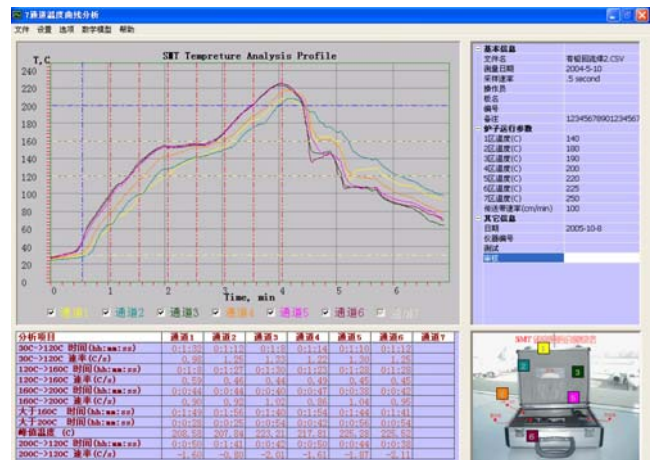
7通道温度曲线分析

文件 设置 选项 数学模型 帮助

SMT Tempreture Analysis Profile

T,C

240
220
200
180
160
140
120
100
80
60
40
20

0 1 2 3 4 5 6

Time, min

通道1 通道2 通道3 通道4 通道5 通道6 通道7

| 基本信息 | |
|---|---|
| 文件名 | 有铅回流焊2.CSV |
| 测量日期 | 2004-5-10 |
| 采样速率 | .5 second |
| 操作员 | |
| 板名 | |
| 编号 | |
| 备注 | 1234567890123456 |
| 炉子运行参数 | |
| 1区温度(C) | 140 |
| 2区温度(C) | 180 |
| 3区温度(C) | 190 |
| 4区温度(C) | 200 |
| 5区温度(C) | 220 |
| 6区温度(C) | 225 |
| 7区温度(C) | 250 |
| 传送带速率(cm/min) | 100 |
| 其它信息 | |
| 日期 | 2005-10-8 |
| 仪器编号 | |
| 测试 | |
| 审核 | |

| 分析项目 | 通道1 | 通道2 | 通道3 | 通道4 | 通道5 | 通道6 | 通道7 |
|---|---|---|---|---|---|---|---|
| 30C->120C 时间(hh:mm:ss) | 0:1:12 | 0:1:17 | 0:1:1 | 0:1:14 | 0:1:10 | 0:1:1 | |
| 30C->120C 速率(C/s) | 0.95 | 1.25 | 1.33 | 1.22 | 1.30 | 1.25 | |
| 120C->160C 时间(hh:mm:ss) | 0:1:8 | 0:1:27 | 0:1:30 | 0:1:23 | 0:1:28 | 0:1:28 | |
| 120C->160C 速率(C/s) | 0.59 | 0.46 | 0.44 | 0.49 | 0.45 | 0.45 | |
| 160C->200C 时间(hh:mm:ss) | 0:0:44 | 0:0:44 | 0:0:40 | 0:0:47 | 0:0:38 | 0:0:40 | |
| 160C->200C 速率(C/s) | 0.90 | 0.91 | 1.02 | 0.86 | 1.04 | 0.95 | |
| 大于160C 时间(hh:mm:ss) | 0:1:49 | 0:1:56 | 0:1:40 | 0:1:54 | 0:1:44 | 0:1:41 | |
| 大于200C 时间(hh:mm:ss) | 0:0:28 | 0:0:25 | 0:0:54 | 0:0:42 | 0:0:56 | 0:0:54 | |
| 峰值温度 (C) | 209.58 | 207.87 | 223.31 | 217.51 | 226.29 | 225.22 | |
| 200C->120C 时间(hh:mm:ss) | 0:0:55 | 0:1:08 | 0:0:45 | 0:0:50 | 0:0:44 | 0:0:38 | |
| 200C->120C 速率(C/s) | -1.45 | -0.80 | -2.01 | -1.61 | -1.87 | -2.11 | |

SMT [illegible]

1 2 3 4 5 6